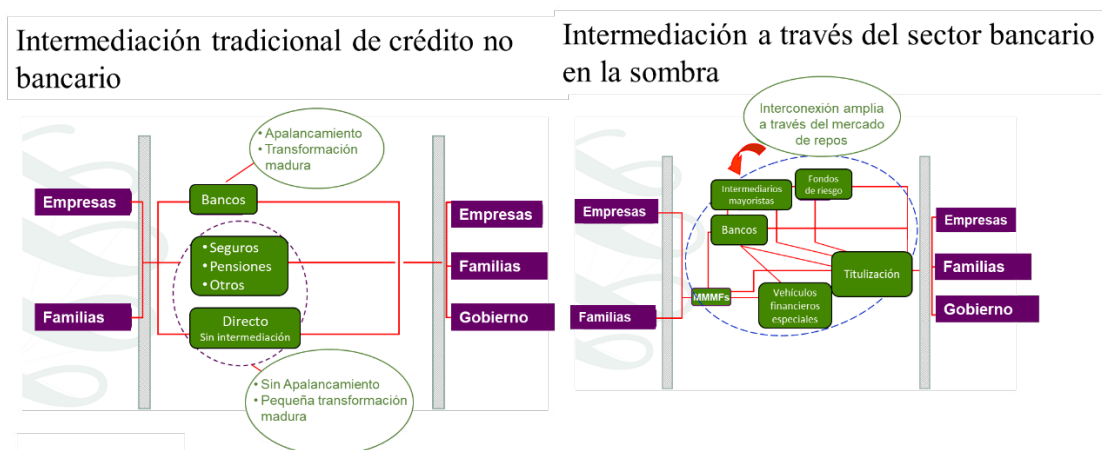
Intermediación tradicional de crédito no bancario

Intermediación a través del sector bancario en la sombra

• Apalancamiento
• Transformación madura

Empresas

Bancos

Empresas

• Seguros
• Pensiones
• Otros

Familias

Familias

Gobierno

Directo
Sin intermediación

• Sin Apalancamiento
• Pequeña transformación madura

Interconexión amplia a través del mercado de repos

Intermediarios mayoristas

Fondos de riesgo

Empresas

Empresas

Bancos

Titulización

Familias

MMMFs

Vehículos financieros especiales

Gobierno

Familias